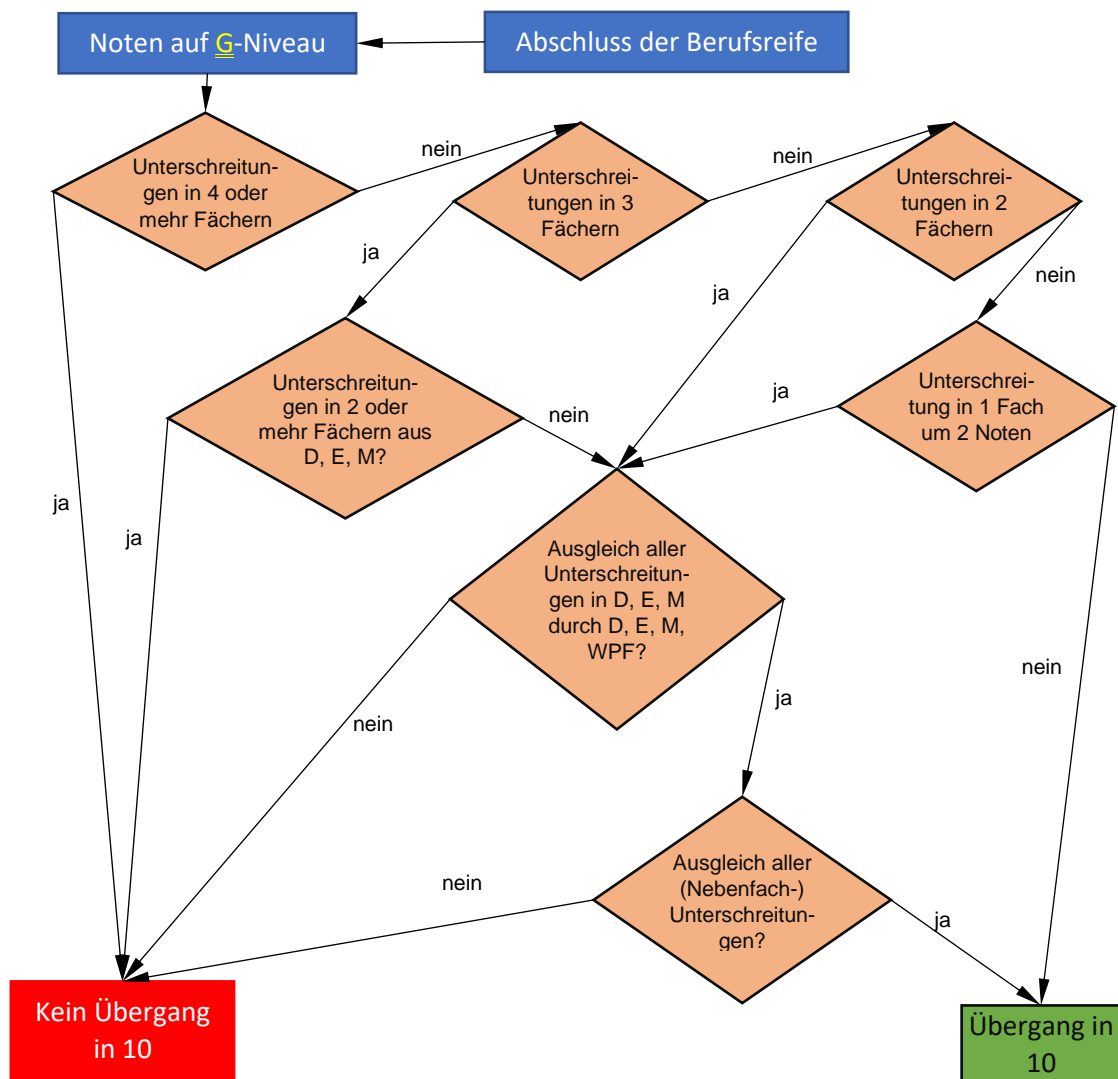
Noten auf G-Niveau

Abschluss der Berufsreife

Unterschreitungen in 4 oder mehr Fächern

nein

Unterschreitungen in 3 Fächern

nein

Unterschreitungen in 2 Fächern

ja

ja

nein

Unterschreitungen in 2 oder mehr Fächern aus D, E, M?

nein

ja

Unterschreitung in 1 Fach um 2 Noten

ja

ja

Ausgleich aller Unterschreitungen in D, E, M durch D, E, M, WPF?

nein

ja

nein

nein

Ausgleich aller (Nebenfach-) Unterschreitungen?

ja

Kein Übergang in 10

Übergang in 10